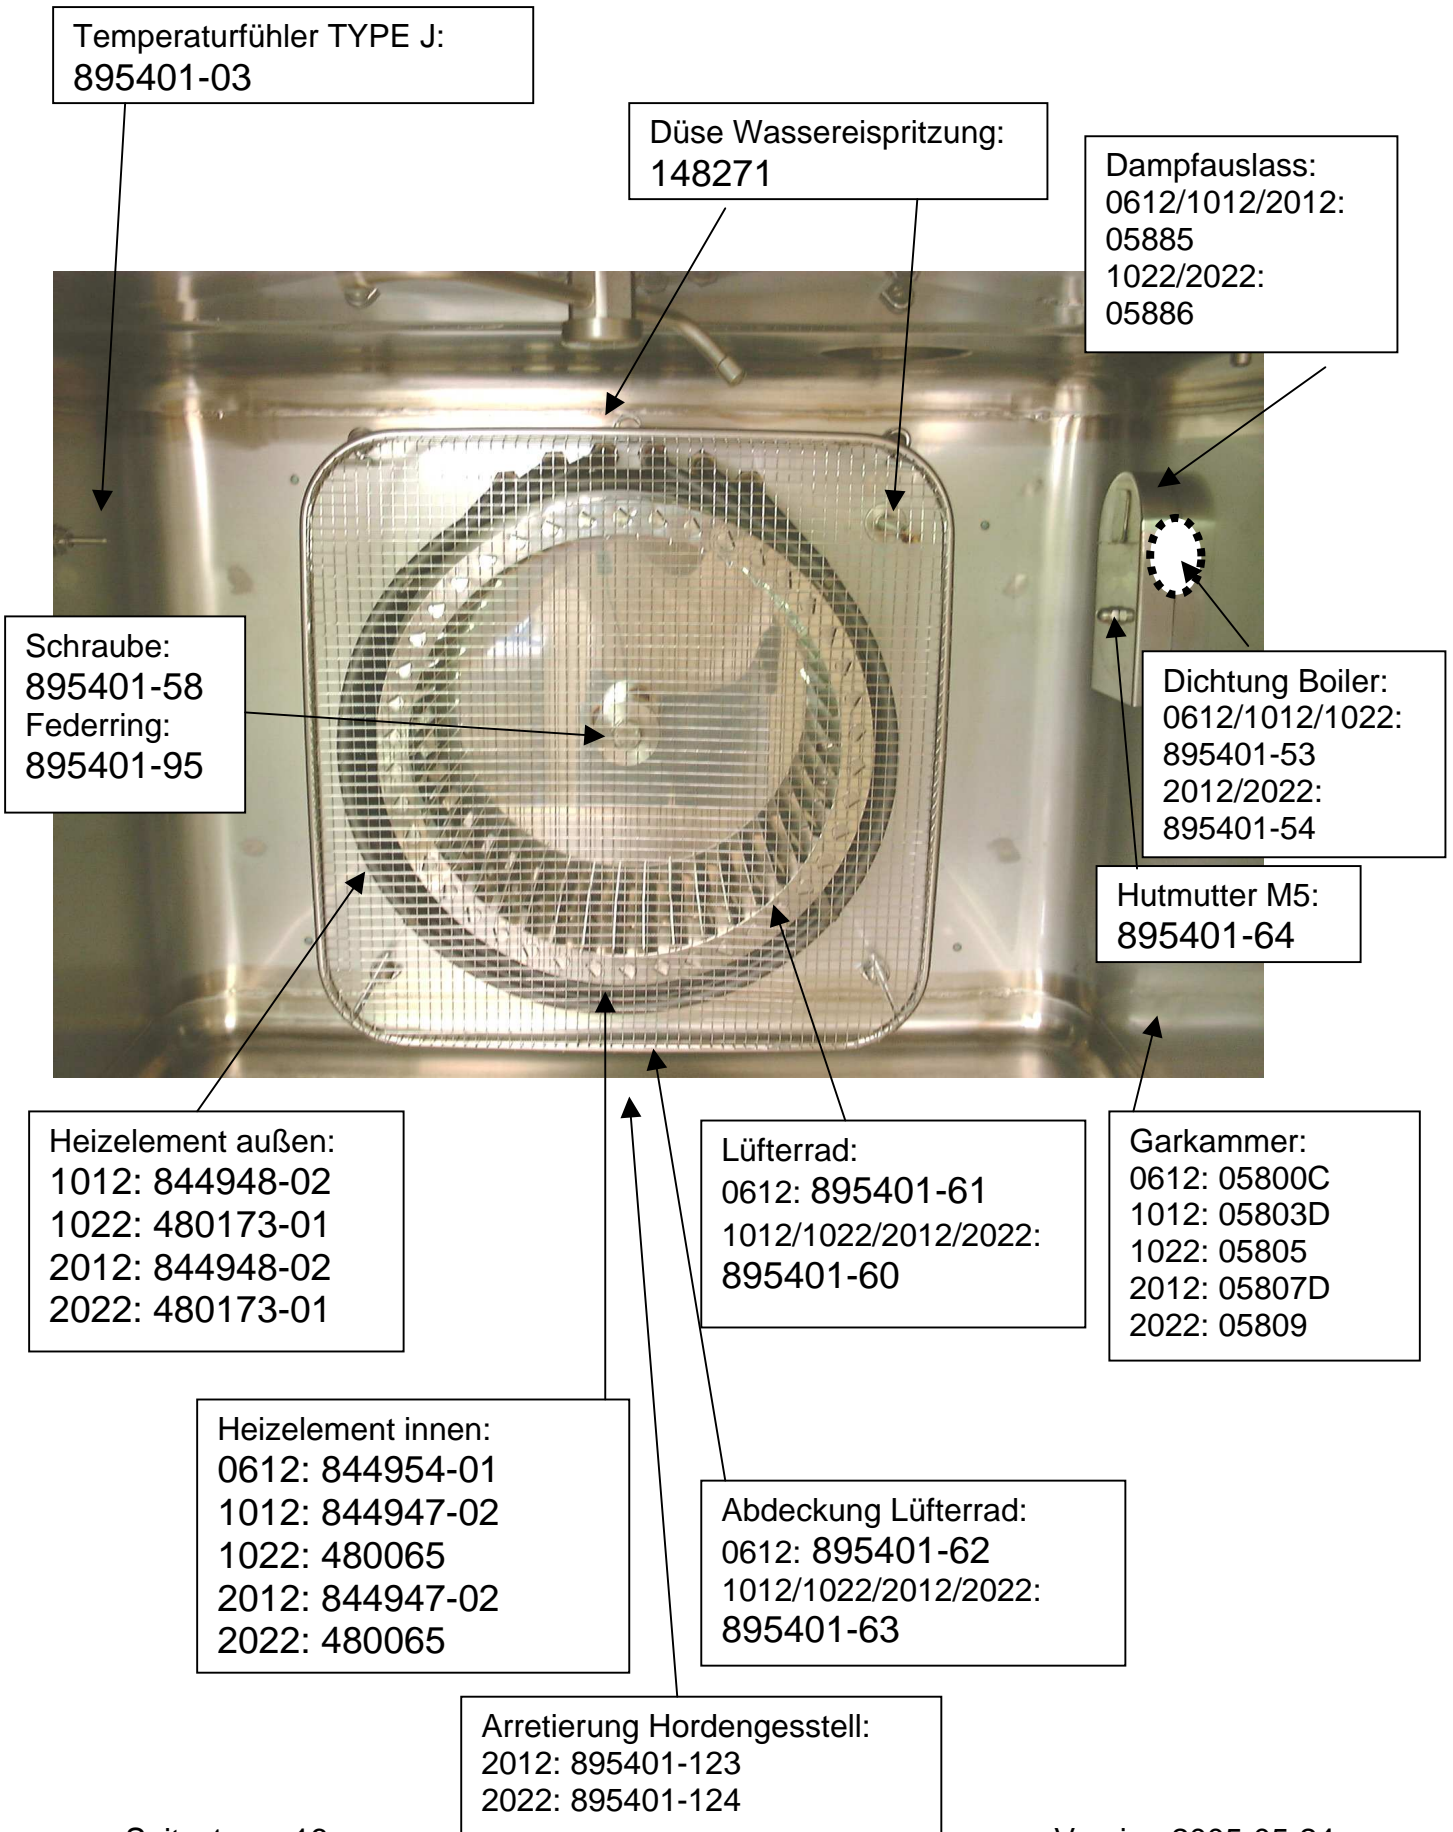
Temperaturfühler TYPE J:
895401-03

Düse Wassereispritzung:
148271

Dampfauslass:
0612/1012/2012:
05885
1022/2022:
05886

Schraube:
895401-58
Federring:
895401-95

Dichtung Boiler:
0612/1012/1022:
895401-53
2012/2022:
895401-54

Hutmutter M5:
895401-64

Heizelement außen:
1012: 844948-02
1022: 480173-01
2012: 844948-02
2022: 480173-01

Lüfterrad:
0612: 895401-61
1012/1022/2012/2022:
895401-60

Garkammer:
0612: 05800C
1012: 05803D
1022: 05805
2012: 05807D
2022: 05809

Heizelement innen:
0612: 844954-01
1012: 844947-02
1022: 480065
2012: 844947-02
2022: 480065

Abdeckung Lüfterrad:
0612: 895401-62
1012/1022/2012/2022:
895401-63

Arretierung Hordengesstell:
2012: 895401-123
2022: 895401-124

Seite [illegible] 13 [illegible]

Version 2005-05-24